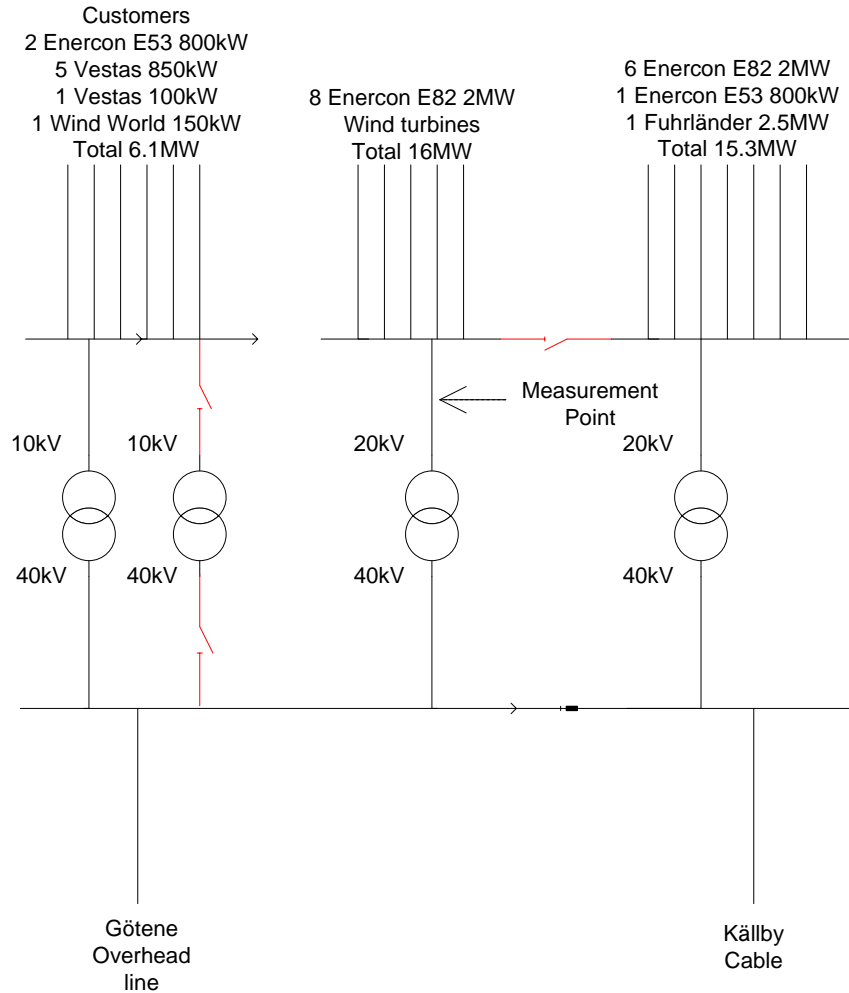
Customers
2 Enercon E53 800kW
5 Vestas 850kW
1 Vestas 100kW
1 Wind World 150kW
Total 6.1MW

8 Enercon E82 2MW
Wind turbines
Total 16MW

6 Enercon E82 2MW
1 Enercon E53 800kW
1 Fuhrländer 2.5MW
Total 15.3MW

Measurement
Point

10kV
10kV
20kV
20kV

40kV
40kV
40kV
40kV

Götene
Overhead
line

Källby
Cable